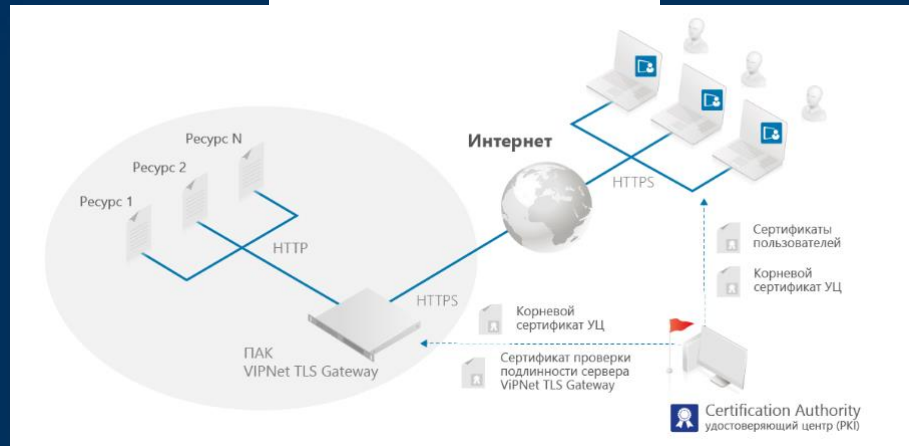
Ресурс N
Ресурс 2
Ресурс 1
HTTP
Интернет
HTTPS
HTTPS
Сертификаты пользователей
Корневой сертификат УЦ
Корневой сертификат УЦ
ПАК
VIPNet TLS Gateway
Сертификат проверки подлинности сервера ViPNet TLS Gateway
Certification Authority
удостоверяющий центр (PKI)